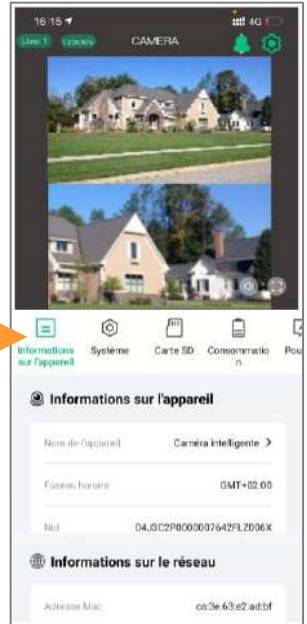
16:15
4G
Live 1
120KB/s
CAMERA

Informations sur l'appareil
Système
Carte SD
Consommation
Pou

Informations sur l'appareil

Nom de l'appareil
Caméra intelligente >

Fuseau horaire
GMT+02:00

Nid
04J3C2P000000764 2FLZ006X

Informations sur le réseau

Adresse Mac
ca:3e:63:e2:ad:bf